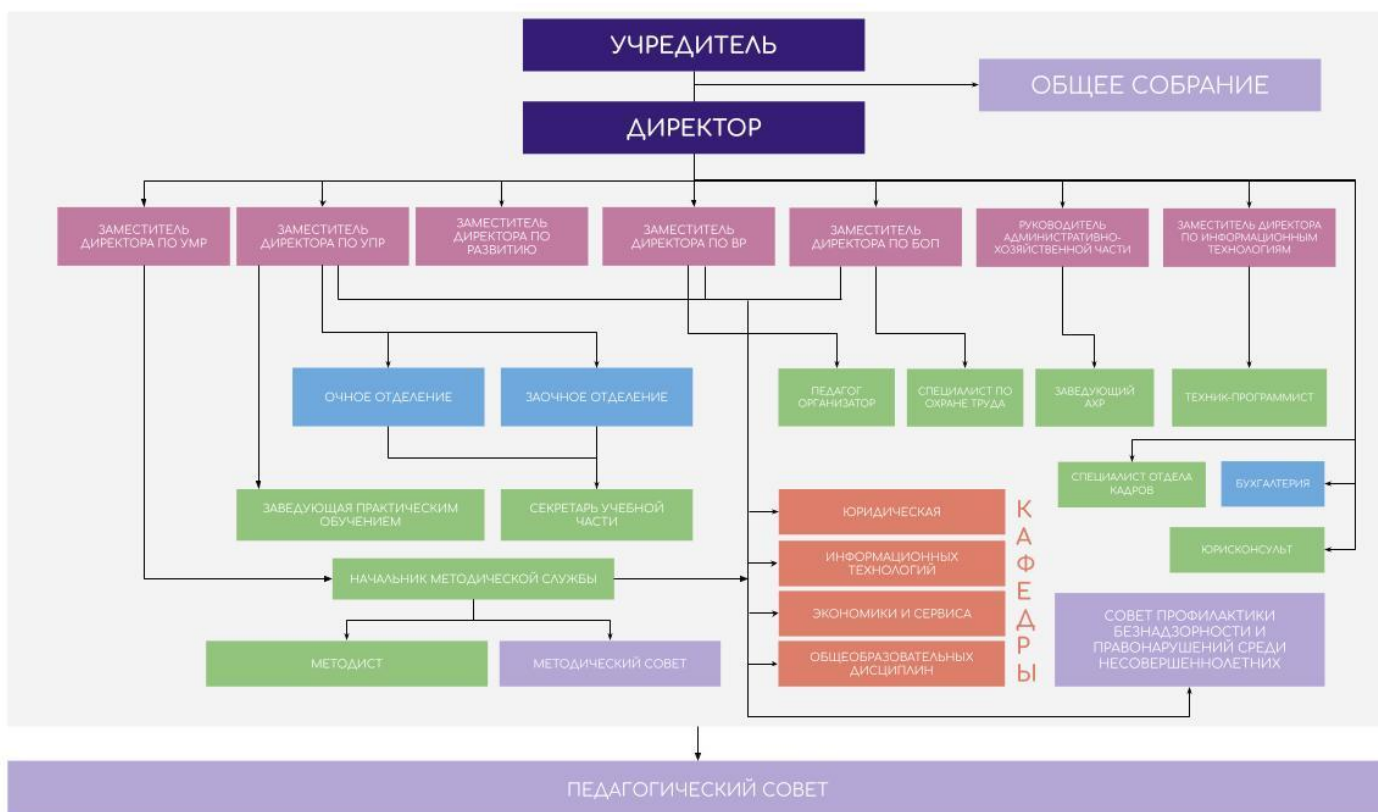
УЧРЕДИТЕЛЬ

ОБЩЕЕ СОБРАНИЕ

ДИРЕКТОР

ЗАМЕСТИТЕЛЬ ДИРЕКТОРА ПО УМР

ЗАМЕСТИТЕЛЬ ДИРЕКТОРА ПО УПР

ЗАМЕСТИТЕЛЬ ДИРЕКТОРА ПО РАЗВИТИЮ

ЗАМЕСТИТЕЛЬ ДИРЕКТОРА ПО ВР

ЗАМЕСТИТЕЛЬ ДИРЕКТОРА ПО БОП

РУКОВОДИТЕЛЬ АДМИНИСТРАТИВНО-ХОЗЯЙСТВЕННОЙ ЧАСТИ

ЗАМЕСТИТЕЛЬ ДИРЕКТОРА ПО ИНФОРМАЦИОННЫМ ТЕХНОЛОГИЯМ

ОЧНОЕ ОТДЕЛЕНИЕ

ЗАОЧНОЕ ОТДЕЛЕНИЕ

ПЕДАГОГ ОРГАНИЗАТОР

СПЕЦИАЛИСТ ПО ОХРАНЕ ТРУДА

ЗАВЕДУЮЩИЙ АХР

ТЕХНИК-ПРОГРАММИСТ

СПЕЦИАЛИСТ ОТДЕЛА КАДРОВ

БУХГАЛТЕРИЯ

ЗАВЕДУЮЩАЯ ПРАКТИЧЕСКИМ ОБУЧЕНИЕМ

СЕКРЕТАРЬ УЧЕБНОЙ ЧАСТИ

ЮРИДИЧЕСКАЯ

ИНФОРМАЦИОННЫХ ТЕХНОЛОГИЙ

ЭКОНОМИКИ И СЕРВИСА

ОБЩЕОБРАЗОВАТЕЛЬНЫХ ДИСЦИПЛИН

КАФЕДРЫ

ЮРИСКОНСУЛЬТ

НАЧАЛЬНИК МЕТОДИЧЕСКОЙ СЛУЖБЫ

СОВЕТ ПРОФИЛАКТИКИ БЕЗНАДЗОРНОСТИ И ПРАВОНАРУШЕНИЙ СРЕДИ НЕСОВЕРШЕННОЛЕТНИХ

МЕТОДИСТ

МЕТОДИЧЕСКИЙ СОВЕТ

ПЕДАГОГИЧЕСКИЙ СОВЕТ